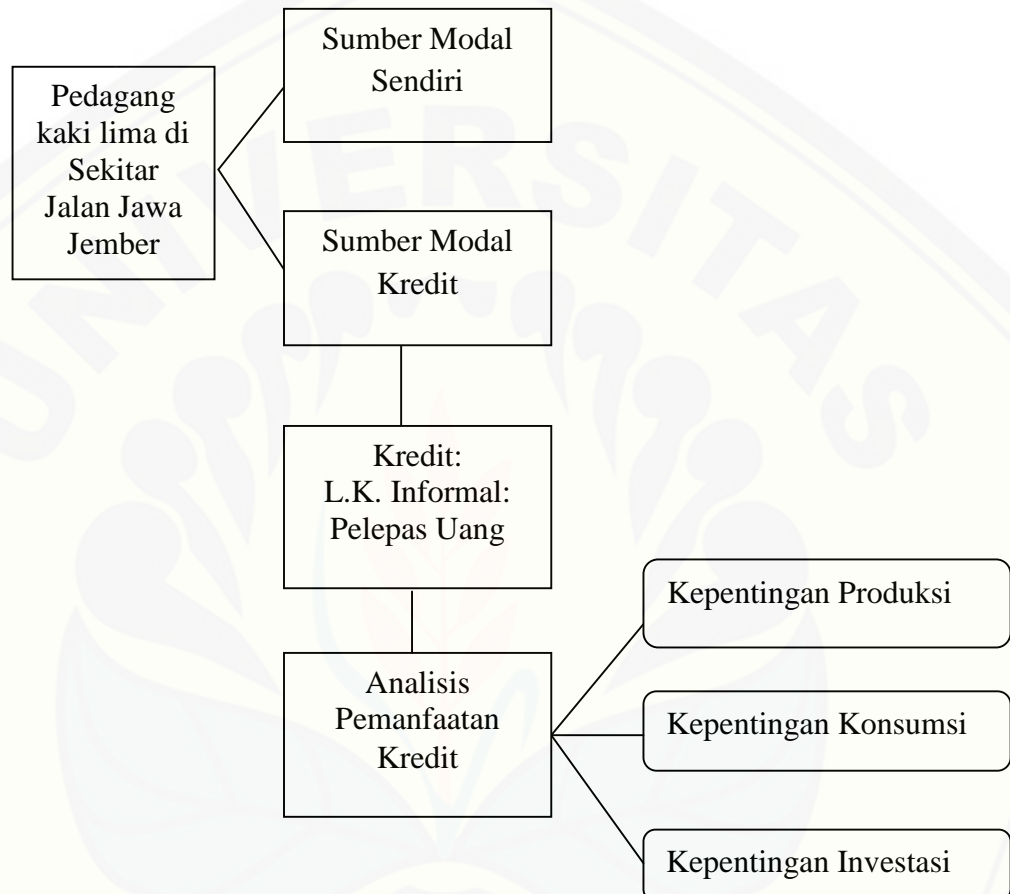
Pedagang kaki lima di Sekitar Jalan Jawa Jember

Sumber Modal Sendiri

Sumber Modal Kredit

Kredit:
L.K. Informal:
Pelepas Uang

Analisis Pemanfaatan Kredit

Kepentingan Produksi

Kepentingan Konsumsi

Kepentingan Investasi